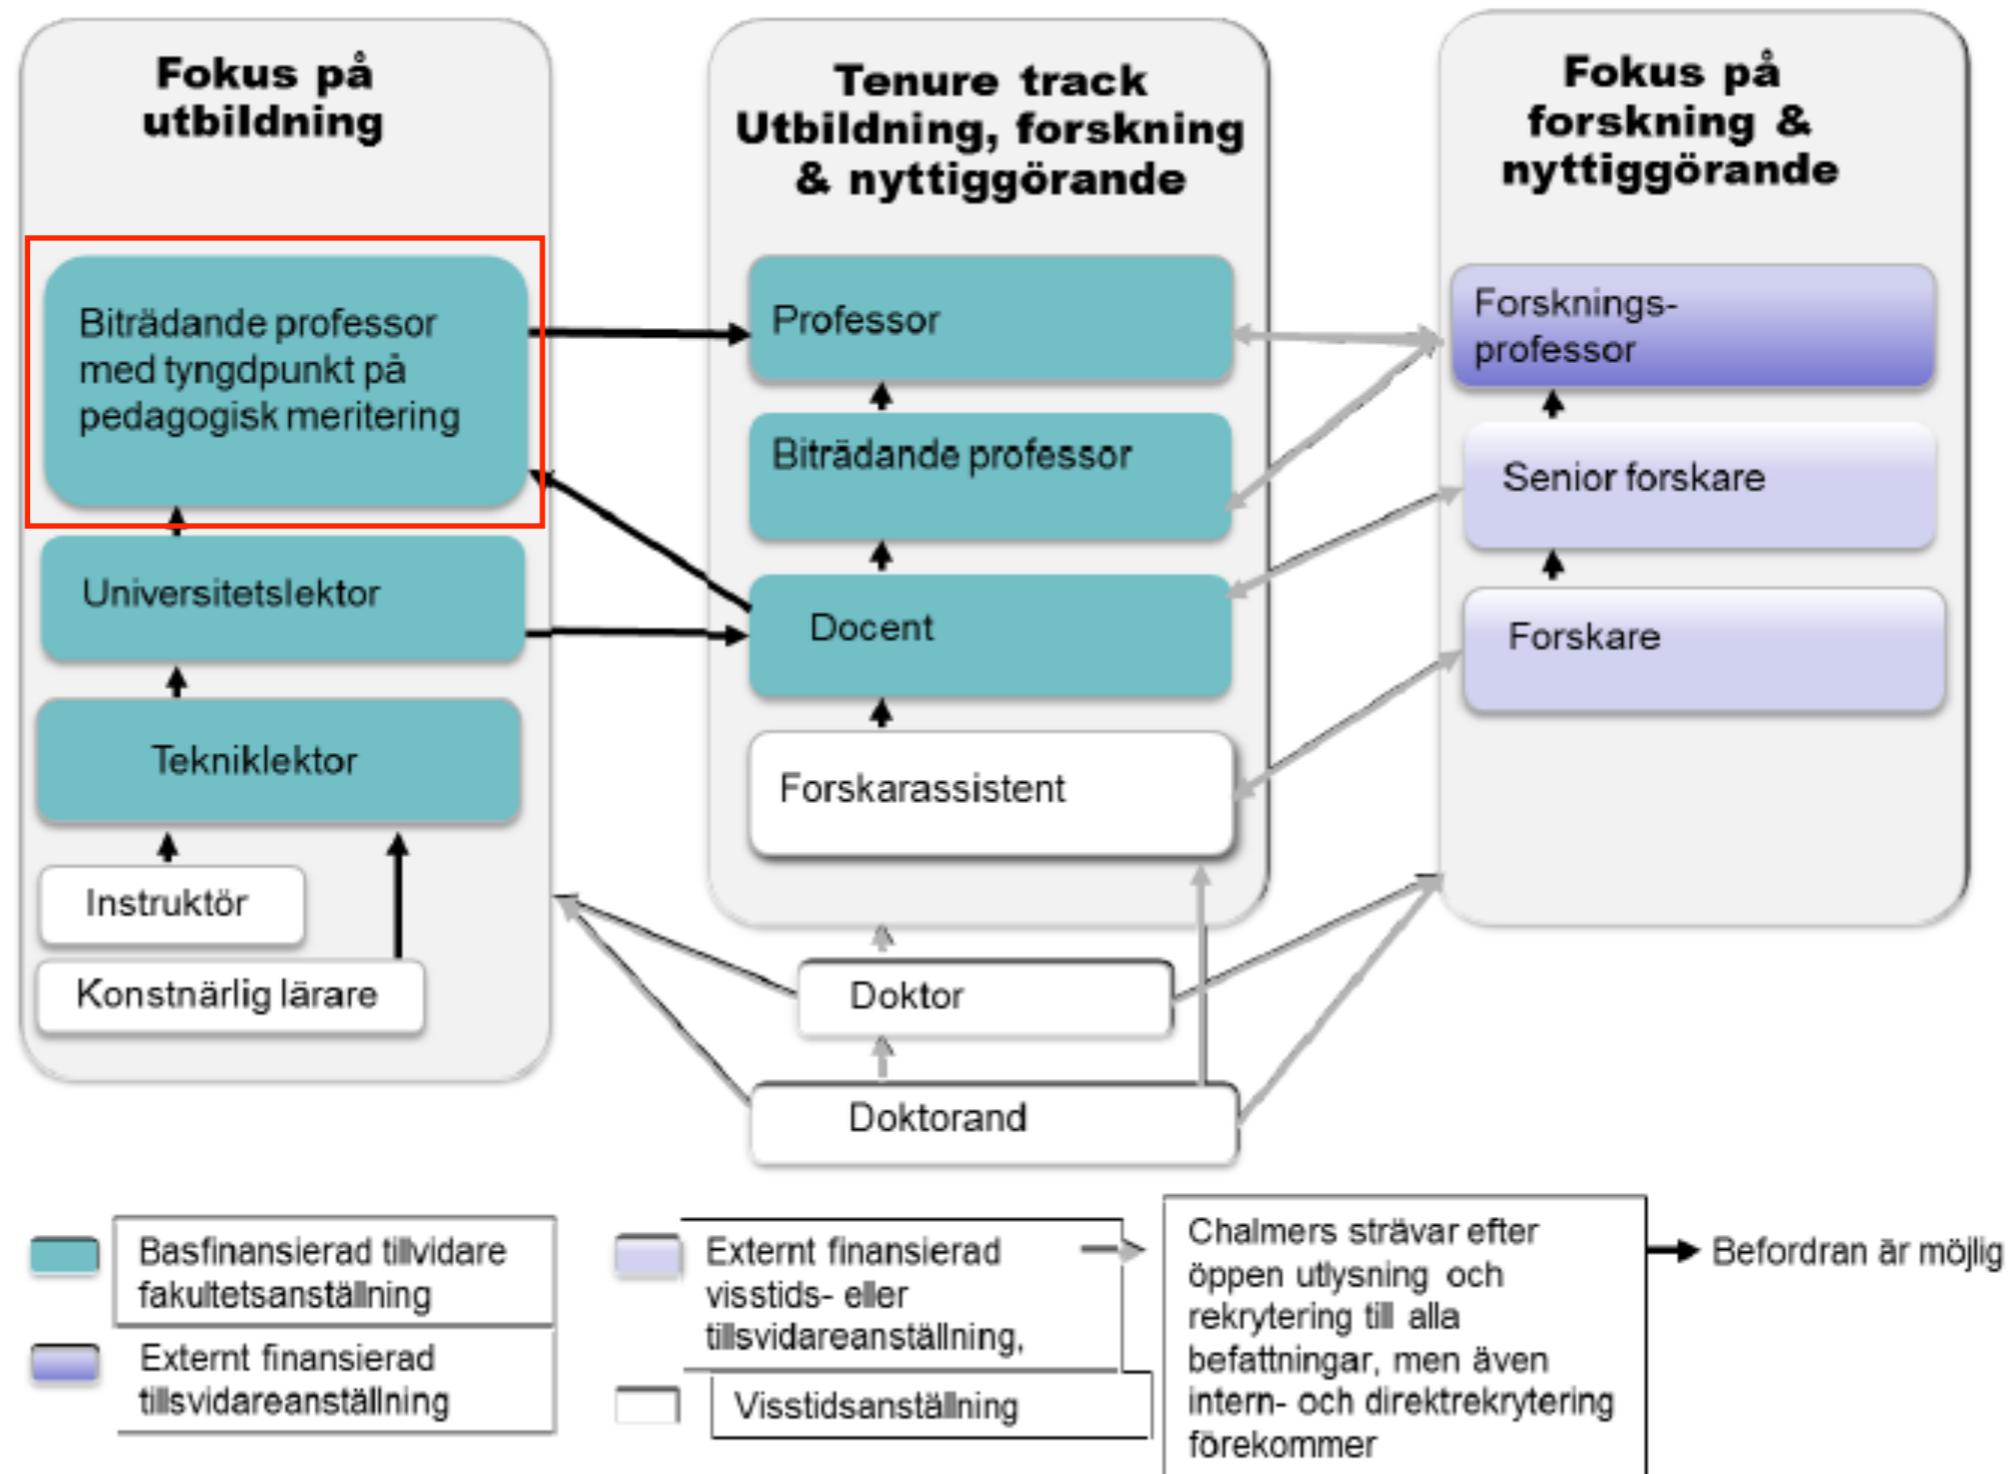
Fokus på utbildning

Biträdande professor med tyngdpunkt på pedagogisk meritering

Universitetslektor

Tekniklektor

Instruktör

Konstnärlig lärare

Tenure track Utbildning, forskning & nyttiggörande

Professor

Biträdande professor

Docent

Forskarassistent

Doktor

Doktorand

Fokus på forskning & nyttiggörande

Forsknings-professor

Senior forskare

Forskare

Basfinansierad tillvidare fakultetsanställning

Externt finansierad tillsvidareanställning

Externt finansierad visstids- eller tillsvidareanställning,

Visstidsanställning

Chalmers strävar efter öppen utlysning och rekrytering till alla befattningar, men även intern- och direktrekrytering förekommer

Befordran är möjlig